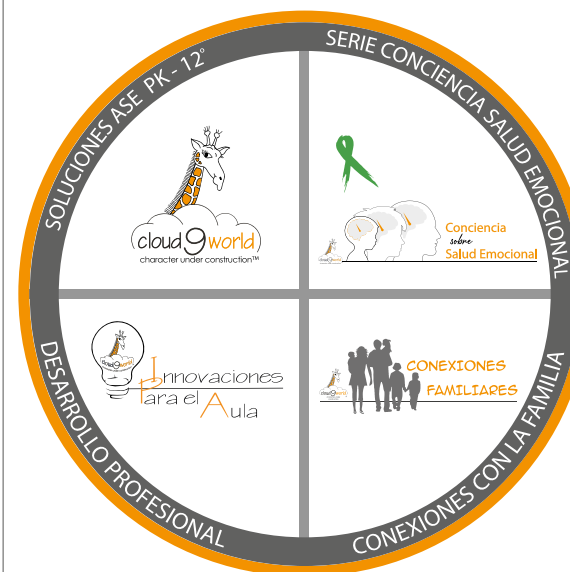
SOLUCIONES ASE PK - 12°

SERIE CONCIENCIA SALUD EMOCIONAL

cloud9world
character under construction™

cloud9world

Conciencia sobre Salud Emocional

cloud9world

Innovaciones Para el Aula

cloud9world

CONEXIONES FAMILIARES

DESARROLLO PROFESIONAL

CONEXIONES CON LA FAMILIA